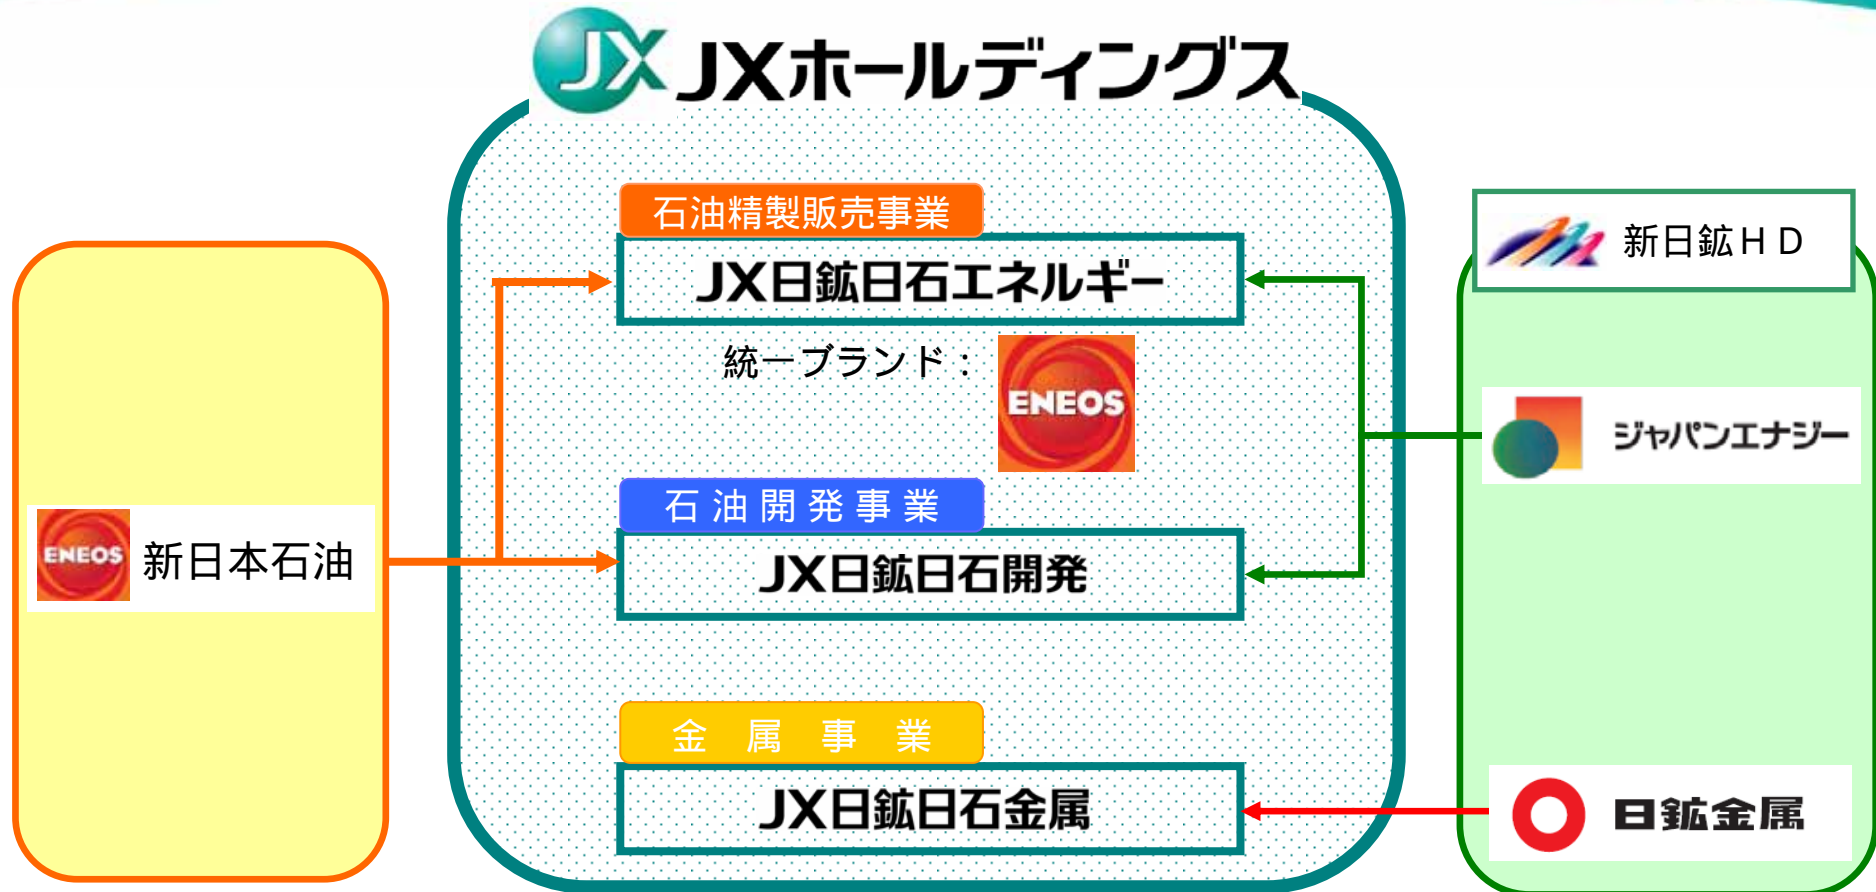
JX JXホールディングス

石油精製販売事業

JX日鉱日石エネルギー

統一ブランド：

ENEOS

石 油 開 発 事 業

JX日鉱日石開発

金 属 事 業

JX日鉱日石金属

ENEOS 新日本石油

新日鉱ＨＤ

ジャパンエナジー

日鉱金属